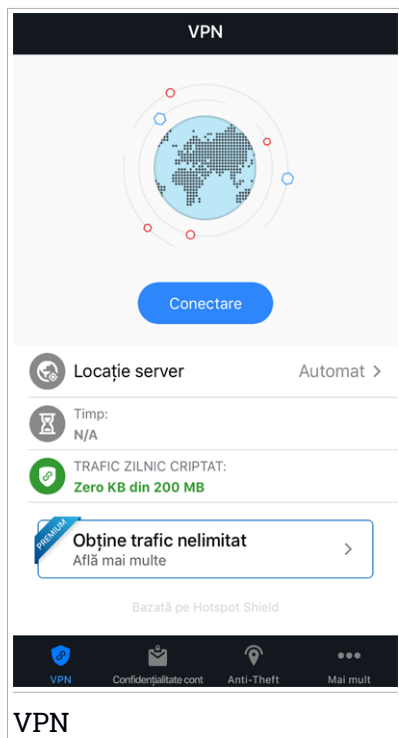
VPN

Conectare

Locație server
Automat >

Timp:
N/A

TRAFIC ZILNIC CRIPTAT:
Zero KB din 200 MB

PREMIUM
Obține trafic nelimitat
Află mai multe
>

Bazată pe Hotspot Shield

VPN
Confidențialitate cont
Anti-Theft
Mai mult

VPN